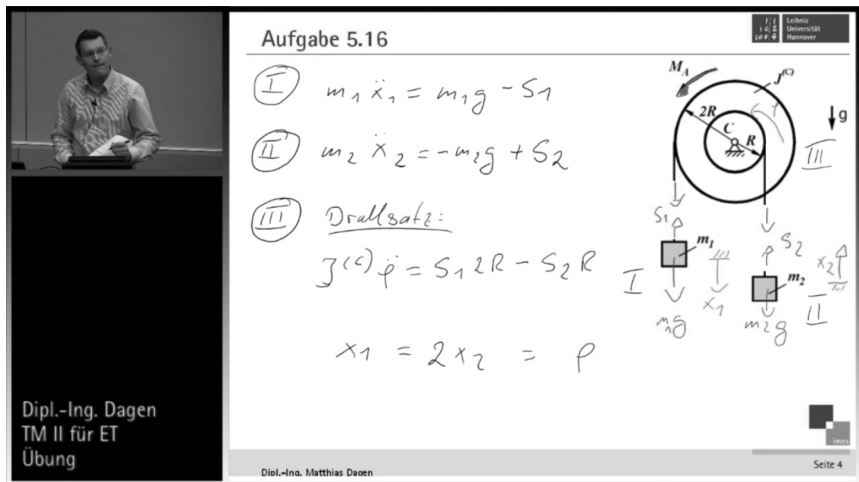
Dipl.-Ing. Dagen
TM II für ET
Übung

Aufgabe 5.16

Leibniz Universität Hannover

(I) $m_1 \ddot{x}_1 = m_1 g - S_1$

(II) $m_2 \ddot{x}_2 = -m_2 g + S_2$

(III) Drallsatz:

$J^{(c)} \ddot{\varphi} = S_1 2R - S_2 R$

$x_1 = 2x_2 = \varphi$

$M_A$
$J^{(C)}$
g
2R
C
R
$\varphi$
III
$S_1$
$S_2$
$m_1$
$m_2$
I
II
$x_1$
$x_2$
$m_1 g$
$m_2 g$

imes

Dipl.-Ing. Matthias Dagen

Seite 4